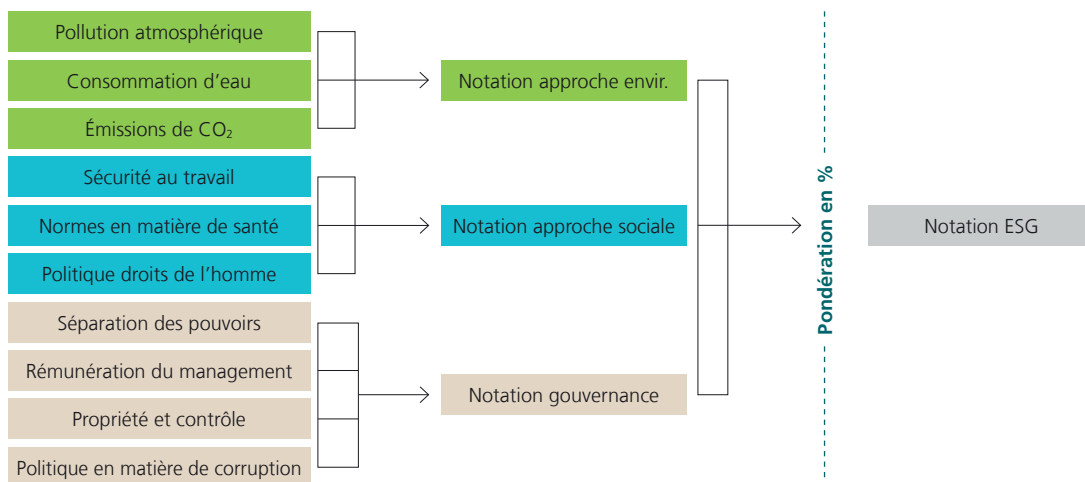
Pollution atmosphérique

Consommation d’eau

Émissions de $CO_2$

Sécurité au travail

Normes en matière de santé

Politique droits de l’homme

Séparation des pouvoirs

Rémunération du management

Propriété et contrôle

Politique en matière de corruption

Notation approche envir.

Notation approche sociale

Notation gouvernance

Pondération en %

Notation ESG